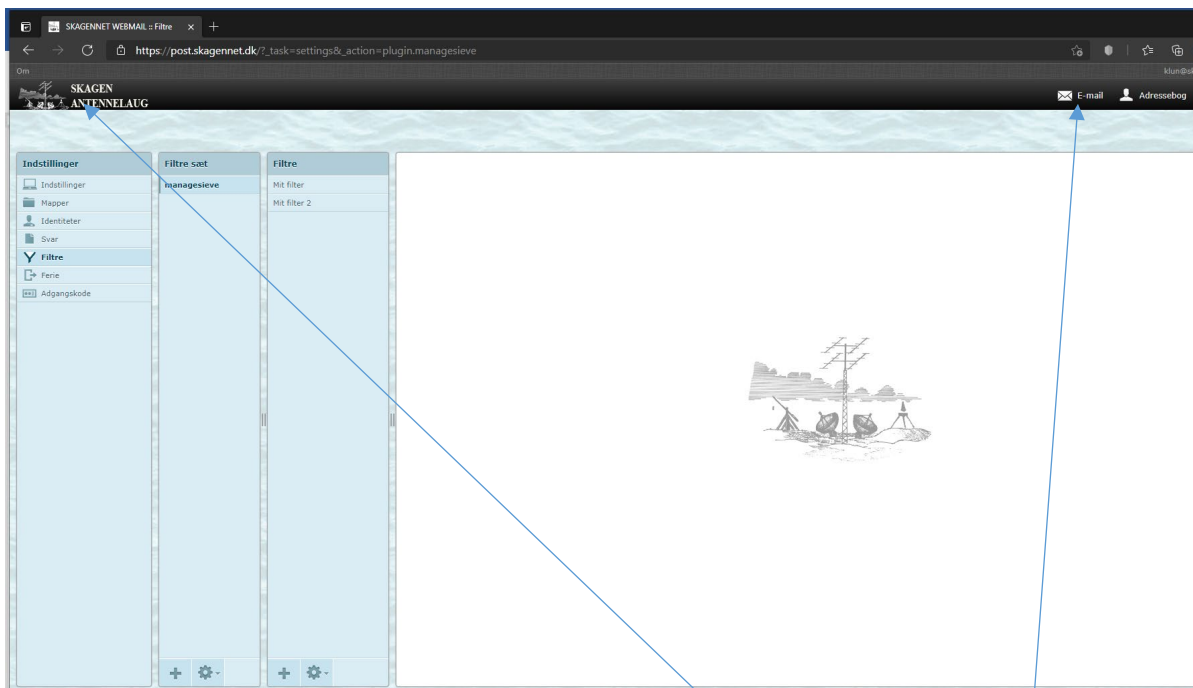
SKAGENNET WEBMAIL :: Filtre ×
https://post.skagennet.dk/?_task=settings&_action=plugin.managesieve
Om
klun@s
SKAGEN ANTENNELAUG
E-mail
Adressebog

Indstillinger
Indstillinger
Mapper
Identiteter
Svar
Filtre
Ferie
Adgangskode

Filtre sæt
managesieve

Filtre
Mit filter
Mit filter 2